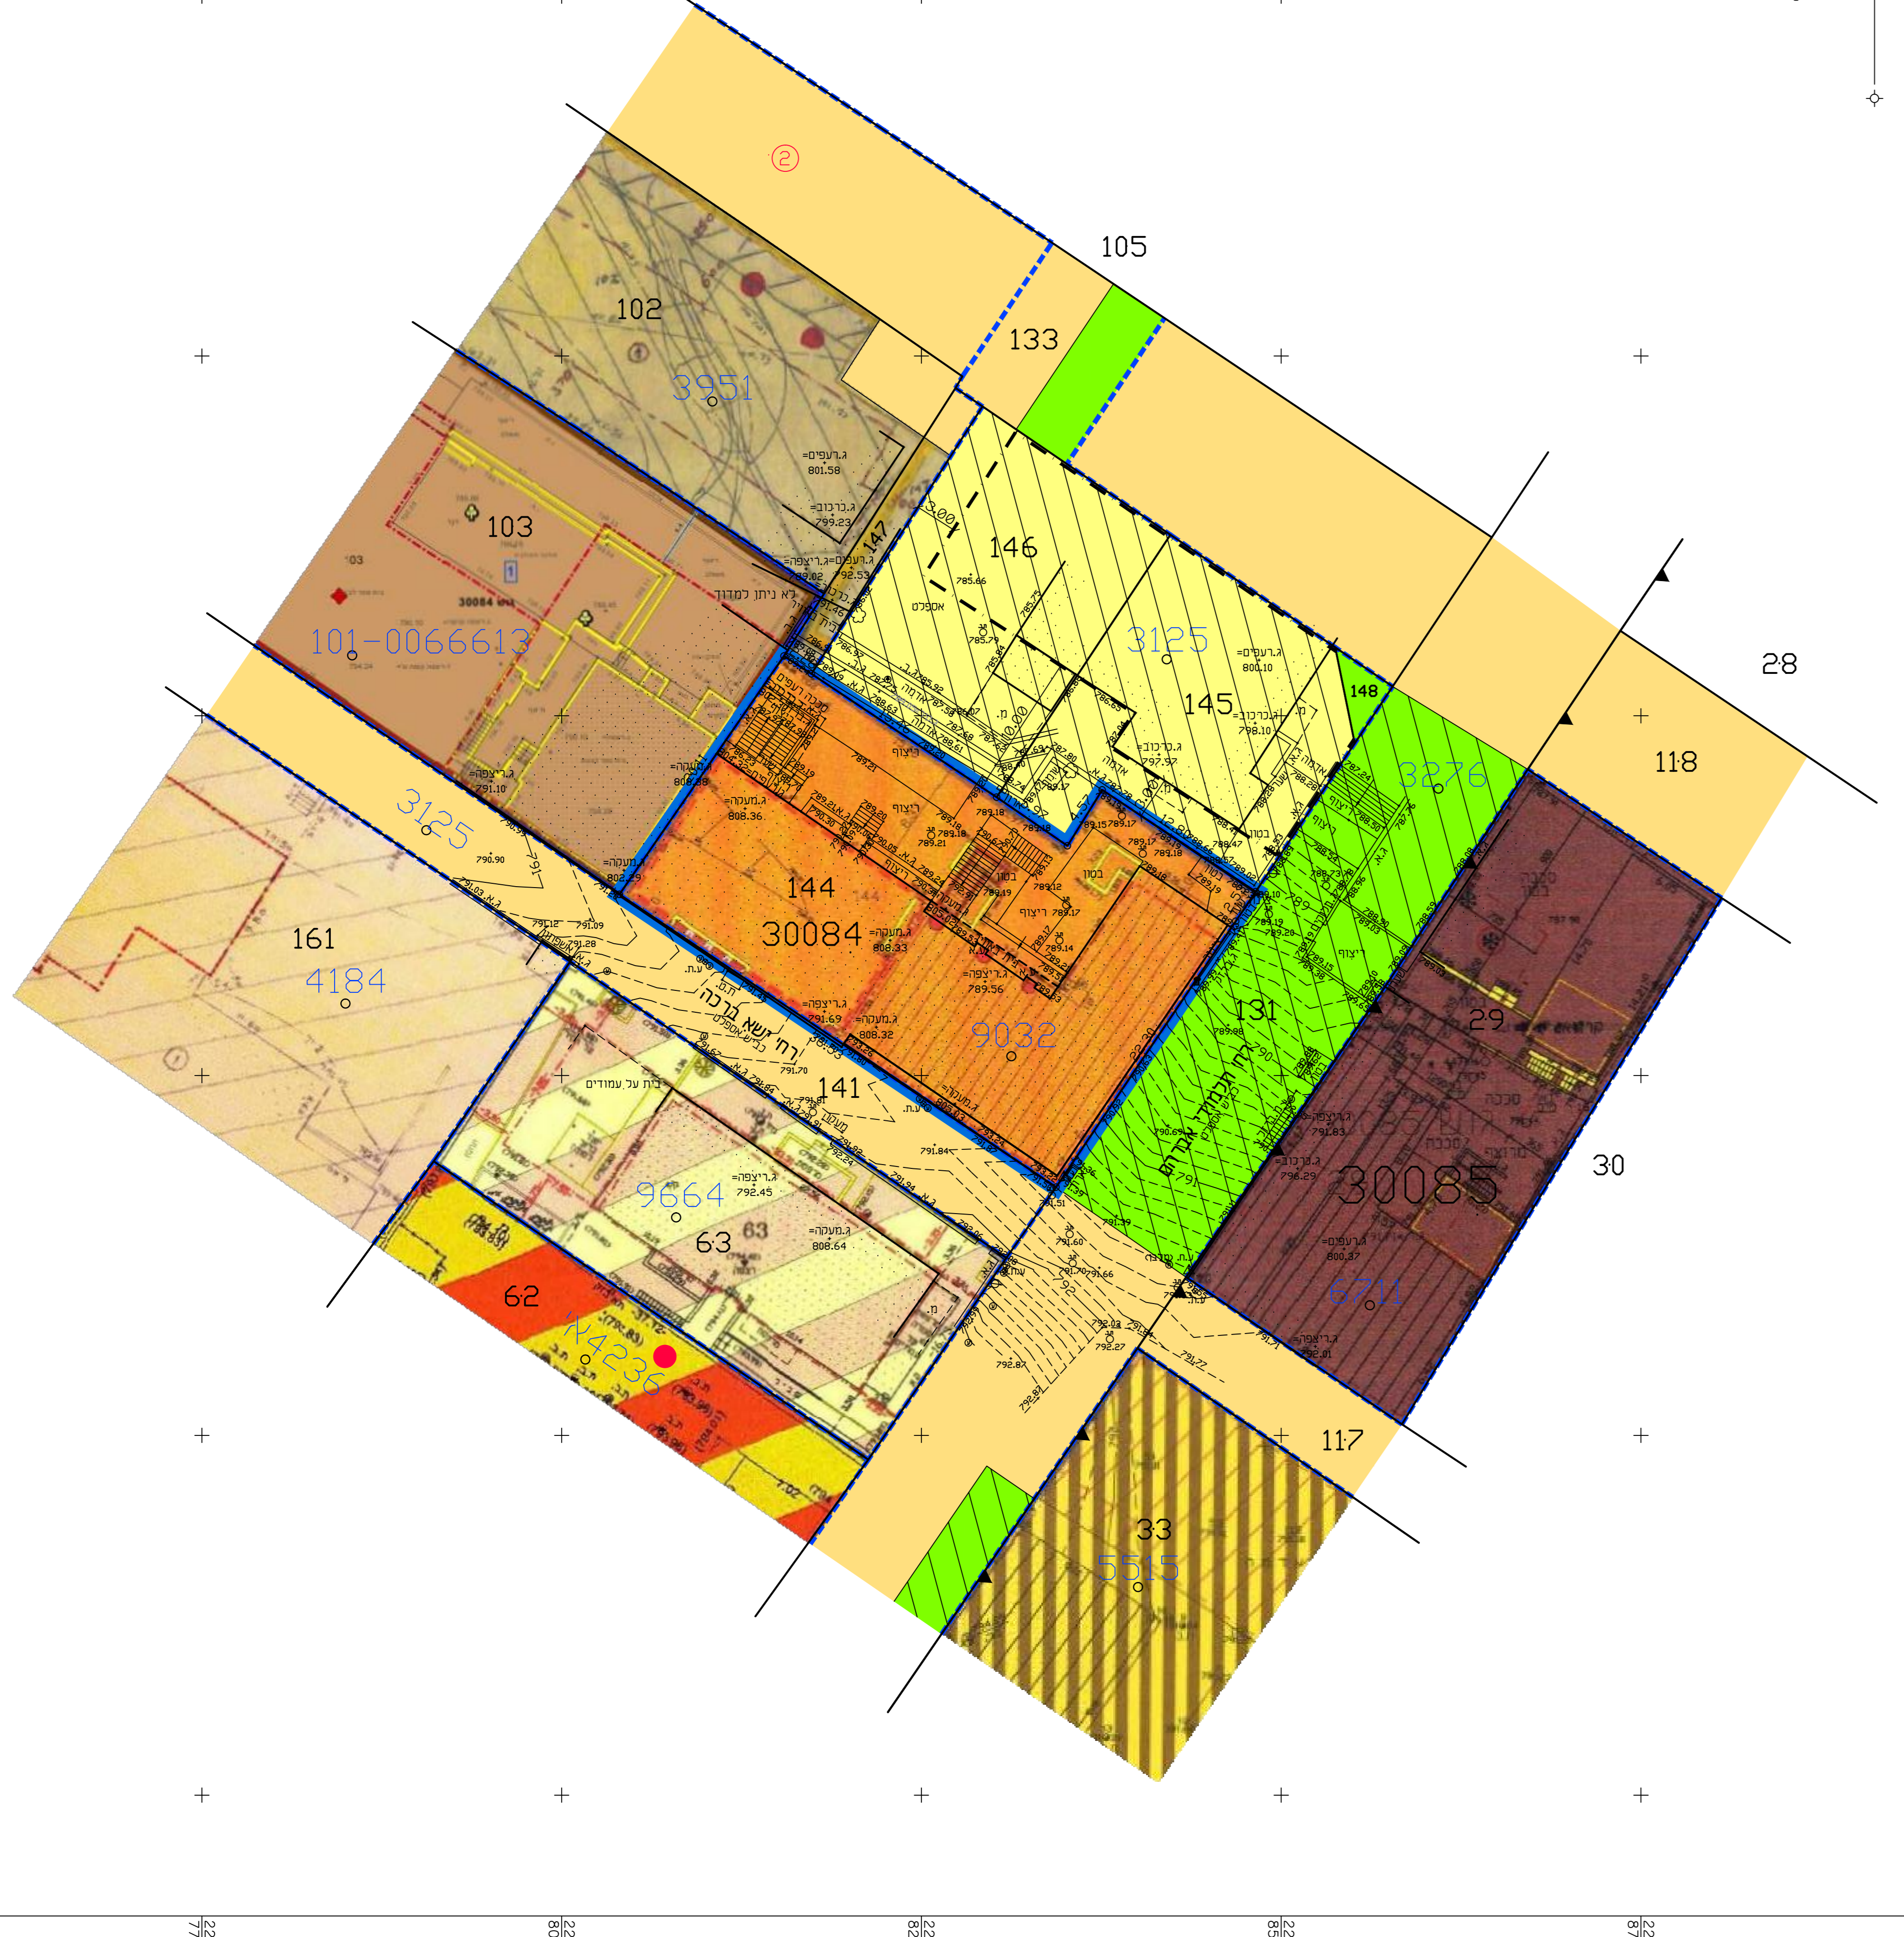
②
105
133
102
3951
ג.רעפים=
801.58
ג.כרכוב=
799.23
103
30084
101-0066613
146
3125
145
148
ג.רעפים=
800.10
ג.כרכוב=
798.10
ג.כרכוב=
797.97
28
118
3276
3125
144
30084
9032
131
29
30085
30
161
4184
141
רח' נשא ברכה
רח' חכמי אברהם
9664
63
62
4236
6711
117
33
5515
לא ניתן למדוד
אספלט
בטון
ריצוף
בית על עמודים
ג.ריצפה=
792.45
ג.מעקה=
808.64
ג.מעקה=
808.36
ג.מעקה=
808.33
ג.ריצפה=
789.56
ג.ריצפה=
791.69
ג.מעקה=
808.32
ג.ריצפה=
791.10
ג.ריצפה=
791.83
ג.כרכוב=
796.29
ג.רעפים=
800.37
ג.ריצפה=
792.01
22
77
22
80
22
82
22
85
22
87